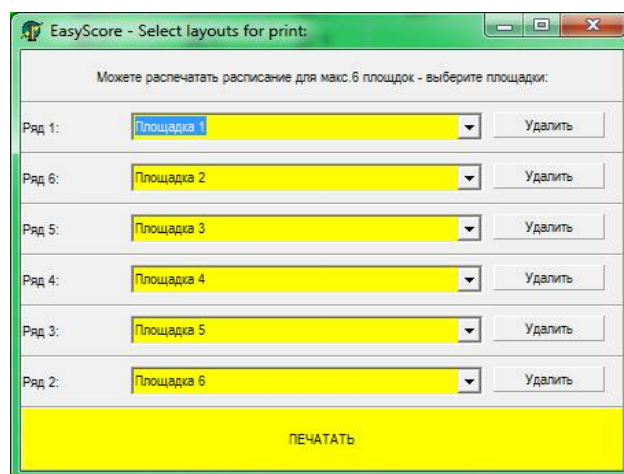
EasyScore - Select layouts for print:

Можете распечатать расписание для макс.6 площдок - выберите площадки:

| | | |
|---|---|---|
| Ряд 1: | Площадка 1 | Удалить |
| Ряд 6: | Площадка 2 | Удалить |
| Ряд 5: | Площадка 3 | Удалить |
| Ряд 4: | Площадка 4 | Удалить |
| Ряд 3: | Площадка 5 | Удалить |
| Ряд 2: | Площадка 6 | Удалить |

ПЕЧАТАТЬ